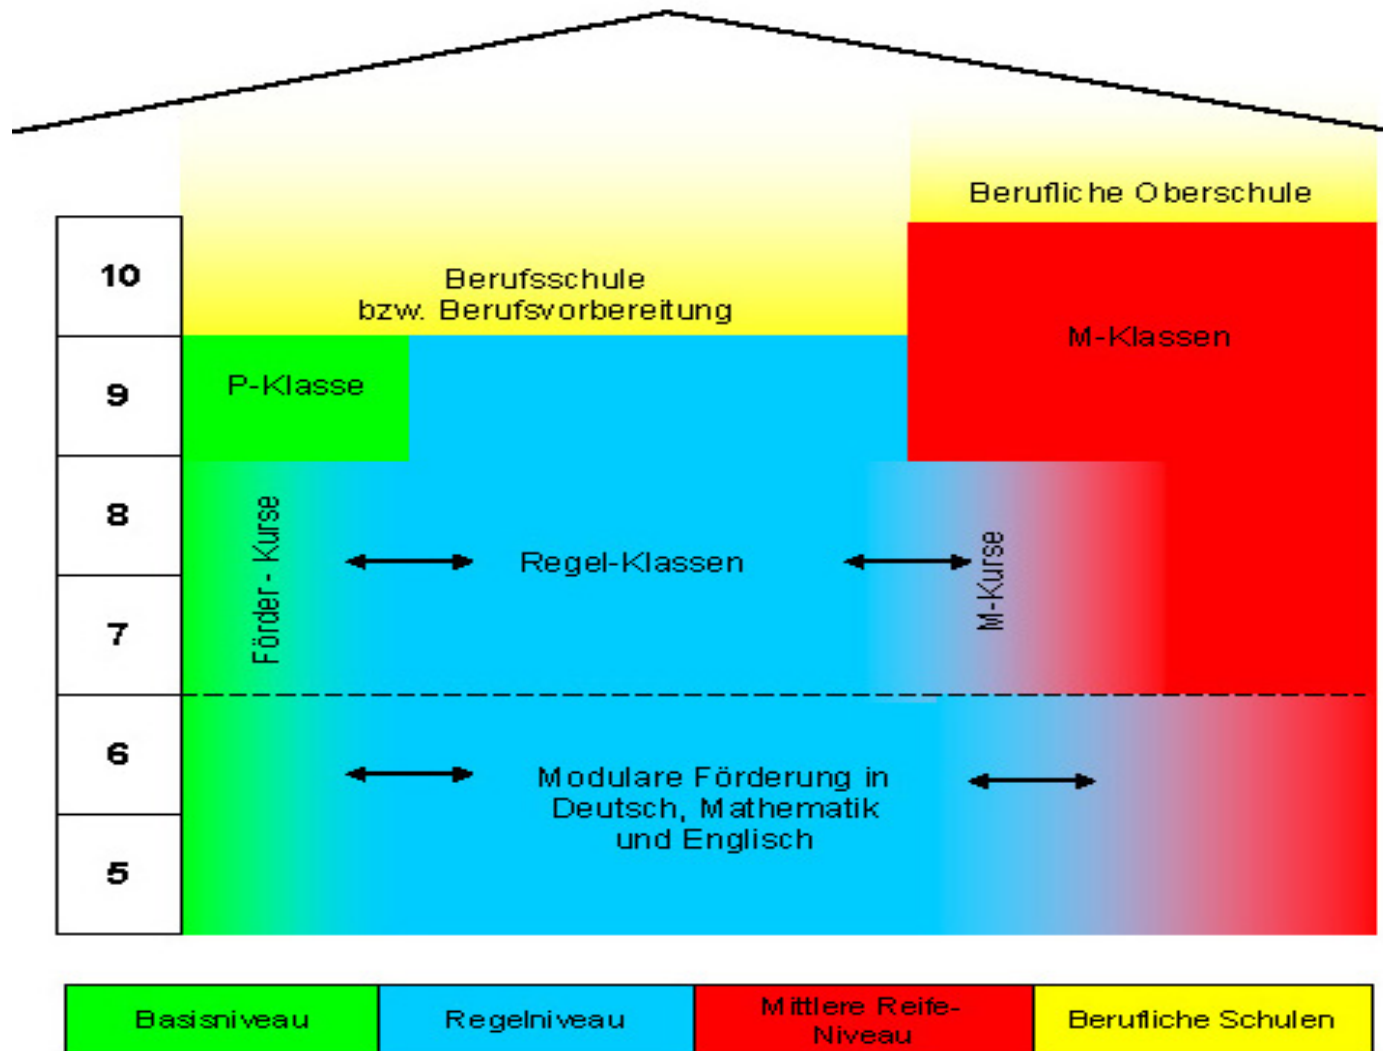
Berufliche Oberschule

10

Berufsschule
bzw. Berufsvorbereitung

M-Klassen

9

P-Klasse

8

Förder - Kurse

Regel-Klassen

M-Kurse

7

6

Modulare Förderung in Deutsch, Mathematik und Englisch

5

| Basisniveau | Regelniveau | Mittlere Reife-Niveau | Berufliche Schulen |
|---|---|---|---|